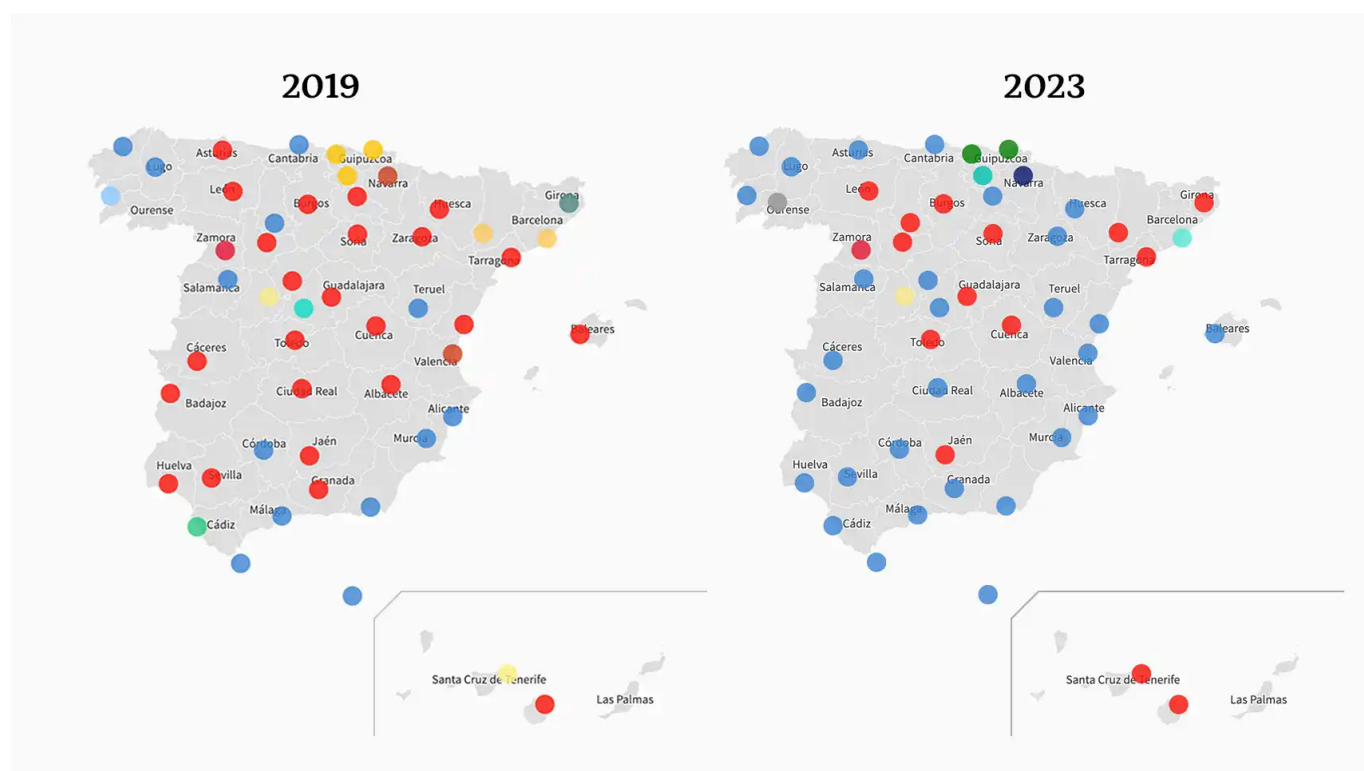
2019

Asturias
Lugo
Cantabria
Guipuzcoa
Navarra
León
Ourense
Burgos
Huesca
Girona
Barcelona
Zamora
Soria
Zaragoza
Tarragona
Salamanca
Guadalajara
Teruel
Baleares
Cáceres
Toledo
Cuenca
Valencia
Badajoz
Ciudad Real
Albacete
Alicante
Córdoba
Jaén
Murcia
Huelva
Sevilla
Granada
Málaga
Cádiz
Santa Cruz de Tenerife
Las Palmas

2023

Asturias
Lugo
Cantabria
Guipuzcoa
Navarra
León
Ourense
Burgos
Huesca
Girona
Barcelona
Zamora
Soria
Zaragoza
Tarragona
Salamanca
Guadalajara
Teruel
Baleares
Cáceres
Toledo
Cuenca
Valencia
Badajoz
Ciudad Real
Albacete
Alicante
Córdoba
Jaén
Murcia
Huelva
Sevilla
Granada
Málaga
Cádiz
Santa Cruz de Tenerife
Las Palmas